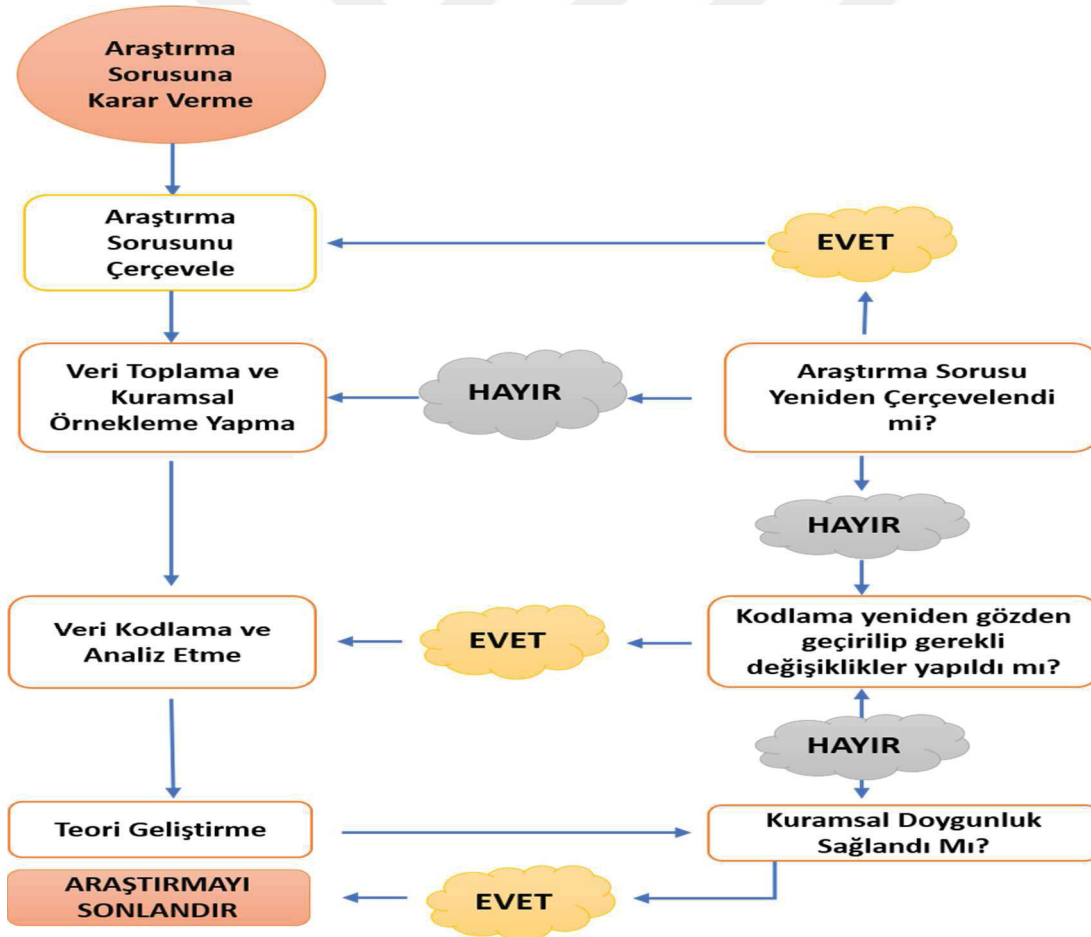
Araştırma Sorusuna Karar Verme

Araştırma Sorusunu Çerçevele

EVET

Veri Toplama ve Kuramsal Örnekleme Yapma

HAYIR

Araştırma Sorusu Yeniden Çerçevelendi mi?

HAYIR

Veri Kodlama ve Analiz Etme

EVET

Kodlama yeniden gözden geçirilip gerekli değişiklikler yapıldı mı?

HAYIR

Teori Geliştirme

Kuramsal Doygunluk Sağlandı Mı?

ARAŞTIRMAYI SONLANDIR

EVET